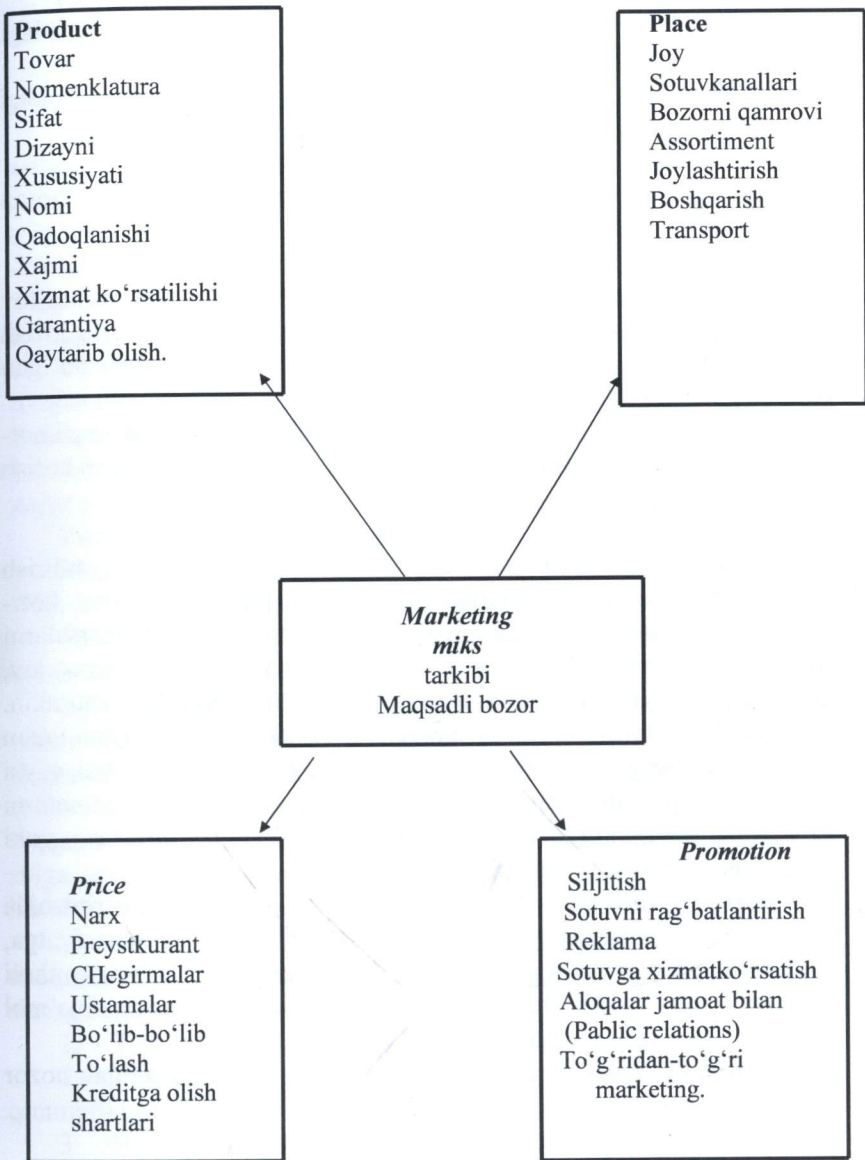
**Product**
Tovar
Nomenklatura
Sifat
Dizayni
Xususiyati
Nomi
Qadoqlanishi
Xajmi
Xizmat ko‘rsatilishi
Garantiya
Qaytarib olish.

**Place**
Joy
Sotuvkanallari
Bozorni qamrovi
Assortiment
Joylashtirish
Boshqarish
Transport

***Marketing miks***
tarkibi
Maqsadli bozor

***Price***
Narx
Preystkurant
CHegirmalar
Ustamalar
Bo‘lib-bo‘lib
To‘lash
Kreditga olish
shartlari

***Promotion***
Siljitish
Sotuvni rag‘batlantirish
Reklama
Sotuvga xizmatko‘rsatish
Aloqalar jamoat bilan
(Pablic relations)
To‘g‘ridan-to‘g‘ri marketing.